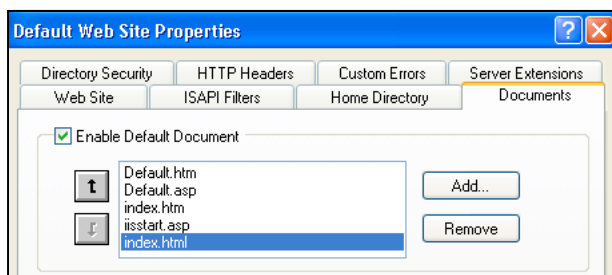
Default Web Site Properties

?

Directory Security | HTTP Headers | Custom Errors | Server Extensions

Web Site | ISAPI Filters | Home Directory | Documents

Enable Default Document

Default.htm
Default.asp
index.htm
iisstart.asp
index.html

Add...

Remove